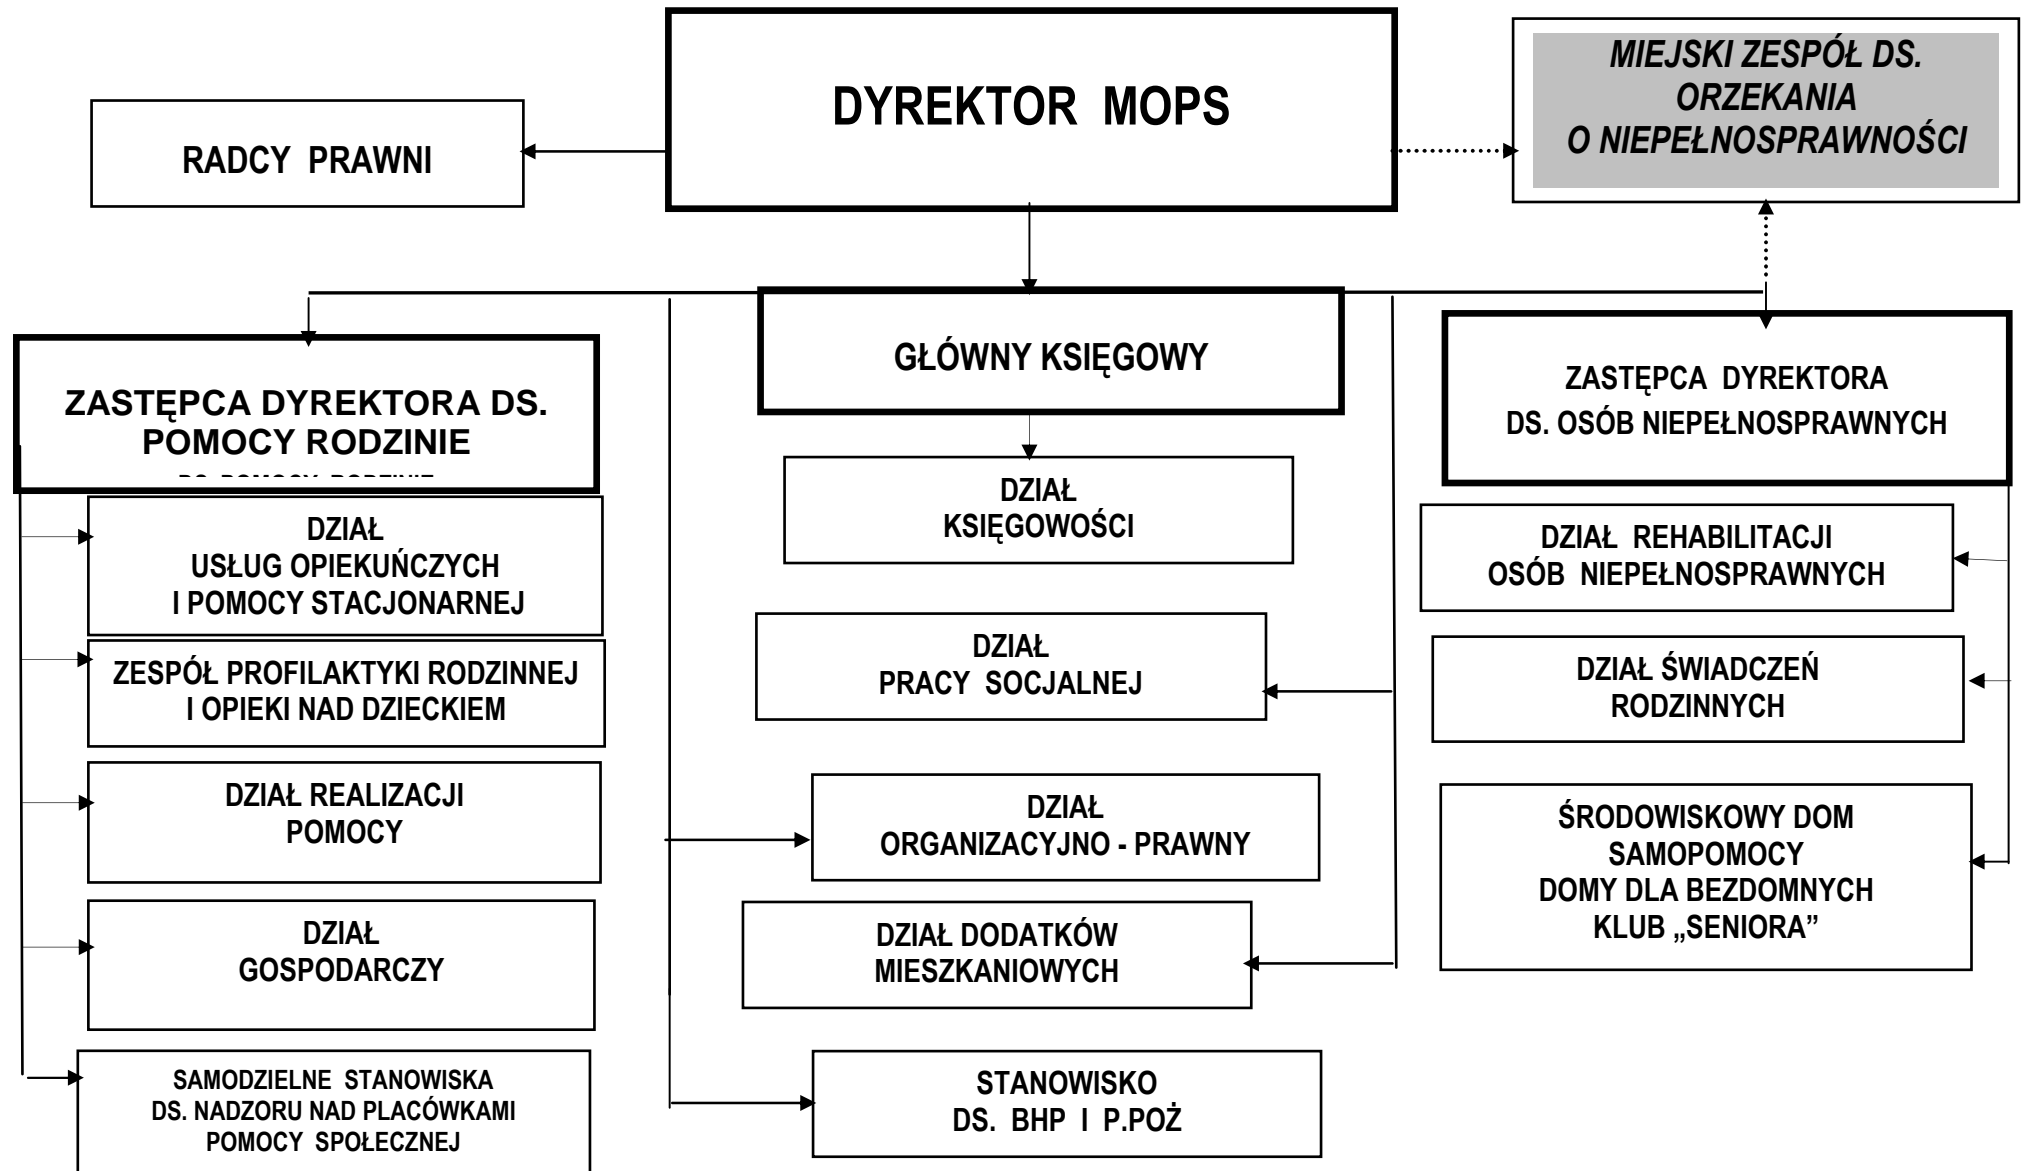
DYREKTOR MOPS

RADCY PRAWNI

MIEJSKI ZESPÓŁ DS. ORZEKANIA O NIEPEŁNOSPRAWNOŚCI

ZASTĘPCA DYREKTORA DS. POMOCY RODZINIE

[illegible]

DZIAŁ USŁUG OPIEKUŃCZYCH I POMOCY STACJONARNEJ

ZESPÓŁ PROFILAKTYKI RODZINNEJ I OPIEKI NAD DZIECKIEM

DZIAŁ REALIZACJI POMOCY

DZIAŁ GOSPODARCZY

SAMODZIELNE STANOWISKA DS. NADZORU NAD PLACÓWKAMI POMOCY SPOŁECZNEJ

GŁÓWNY KSIĘGOWY

DZIAŁ KSIĘGOWOŚCI

DZIAŁ PRACY SOCJALNEJ

DZIAŁ ORGANIZACYJNO - PRAWNY

DZIAŁ DODATKÓW MIESZKANIOWYCH

STANOWISKO DS. BHP I P.POŻ

ZASTĘPCA DYREKTORA DS. OSÓB NIEPEŁNOSPRAWNYCH

DZIAŁ REHABILITACJI OSÓB NIEPEŁNOSPRAWNYCH

DZIAŁ ŚWIADCZEŃ RODZINNYCH

ŚRODOWISKOWY DOM SAMOPOMOCY
DOMY DLA BEZDOMNYCH
KLUB „SENIORA”